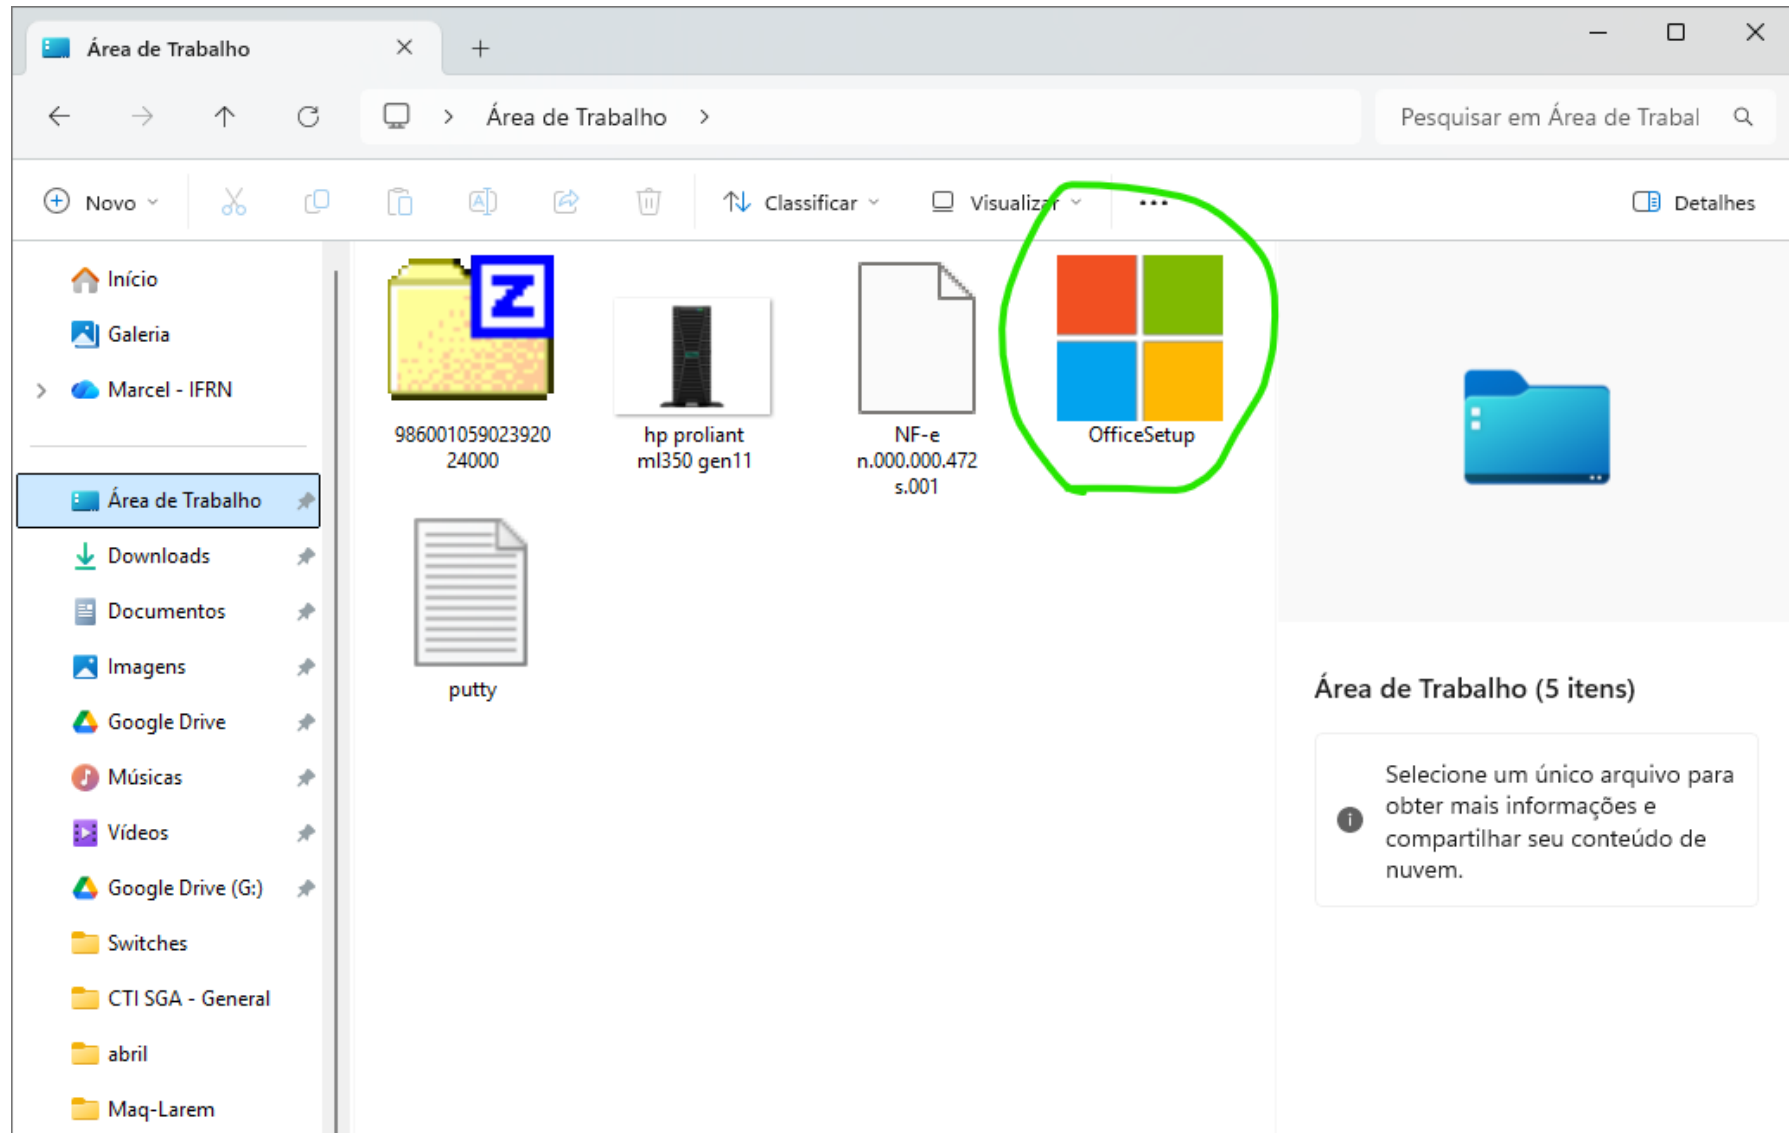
Área de Trabalho

Área de Trabalho

Pesquisar em Área de Trabal

Novo

Classificar

Visualizar

Detalhes

Início

Galeria

Marcel - IFRN

Área de Trabalho

Downloads

Documentos

Imagens

Google Drive

Músicas

Vídeos

Google Drive (G:)

Switches

CTI SGA - General

abril

Maq-Larem

98600105902392024000

hp proliant ml350 gen11

NF-e n.000.000.472 s.001

OfficeSetup

putty

Área de Trabalho (5 itens)

Selecione um único arquivo para obter mais informações e compartilhar seu conteúdo de nuvem.